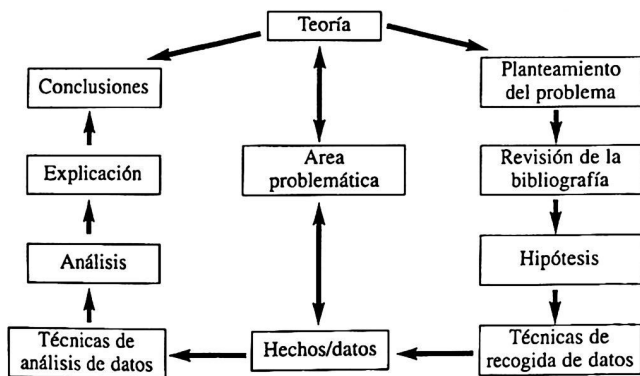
Teoría

Conclusiones

Explicación

Análisis

Técnicas de análisis de datos

Area problemática

Hechos/datos

Planteamiento del problema

Revisión de la bibliografía

Hipótesis

Técnicas de recogida de datos